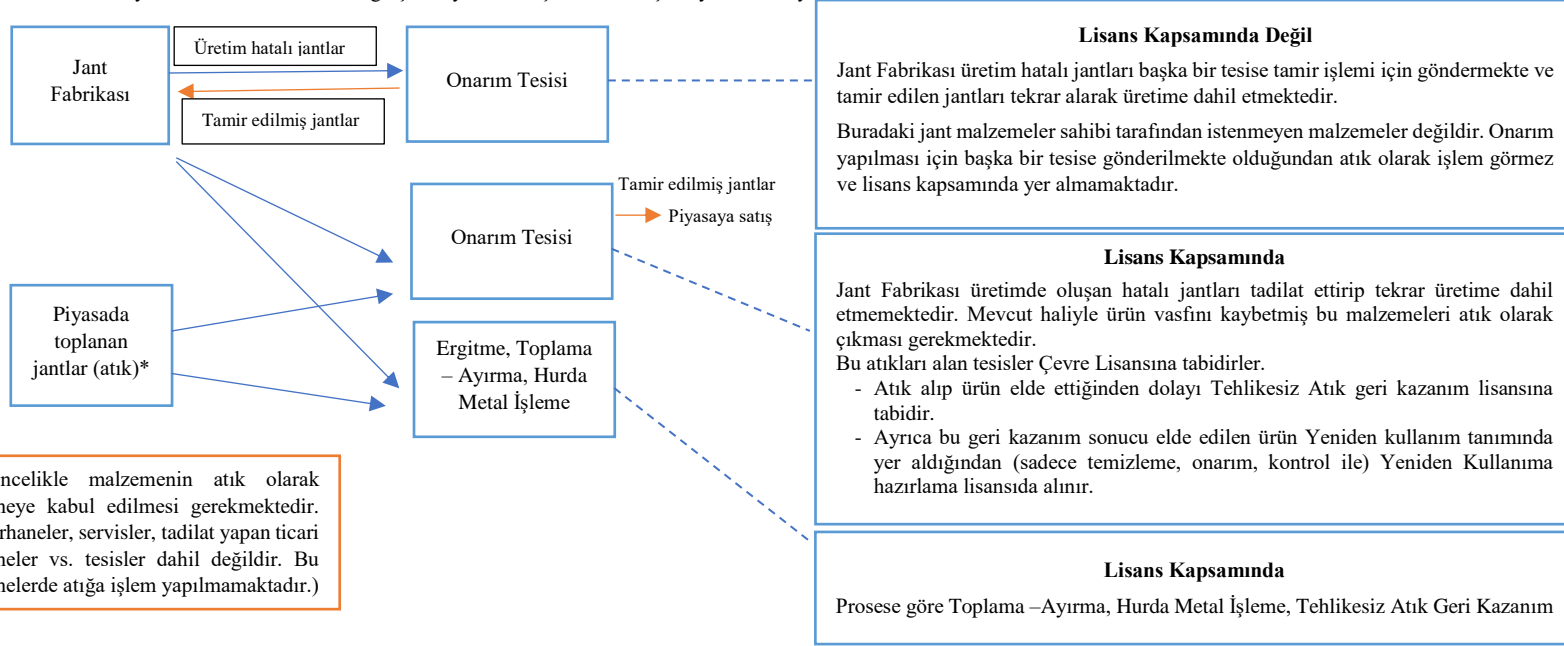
Jant Fabrikası

Üretim hatalı jantlar

Tamir edilmiş jantlar

Onarım Tesisi

Lisans Kapsamında Değil

Jant Fabrikası üretim hatalı jantları başka bir tesise tamir işlemi için göndermekte ve tamir edilen jantları tekrar alarak üretime dahil etmektedir.

Buradaki jant malzemeler sahibi tarafından istenmeyen malzemeler değildir. Onarım yapılması için başka bir tesise gönderilmekte olduğundan atık olarak işlem görmez ve lisans kapsamında yer almamaktadır.

Tamir edilmiş jantlar

Piyasaya satış

Onarım Tesisi

Lisans Kapsamında

Jant Fabrikası üretimde oluşan hatalı jantları tadilat ettirip tekrar üretime dahil etmemektedir. Mevcut haliyle ürün vasfını kaybetmiş bu malzemeleri atık olarak çıkması gerekmektedir.
Bu atıkları alan tesisler Çevre Lisansına tabidirler.
- Atık alıp ürün elde ettiğinden dolayı Tehlikesiz Atık geri kazanım lisansına tabidir.
- Ayrıca bu geri kazanım sonucu elde edilen ürün Yeniden kullanım tanımında yer aldığından (sadece temizleme, onarım, kontrol ile) Yeniden Kullanıma hazırlama lisansıda alınır.

Piyasada toplanan jantlar (atık)*

Ergitme, Toplama – Ayırma, Hurda Metal İşleme

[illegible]ncelikle malzemenin atık olarak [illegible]meye kabul edilmesi gerekmektedir. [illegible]rhaneler, servisler, tadilat yapan ticari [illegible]neler vs. tesisler dahil değildir. Bu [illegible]nelerde atığa işlem yapılmamaktadır.)

Lisans Kapsamında

Prosese göre Toplama –Ayırma, Hurda Metal İşleme, Tehlikesiz Atık Geri Kazanım